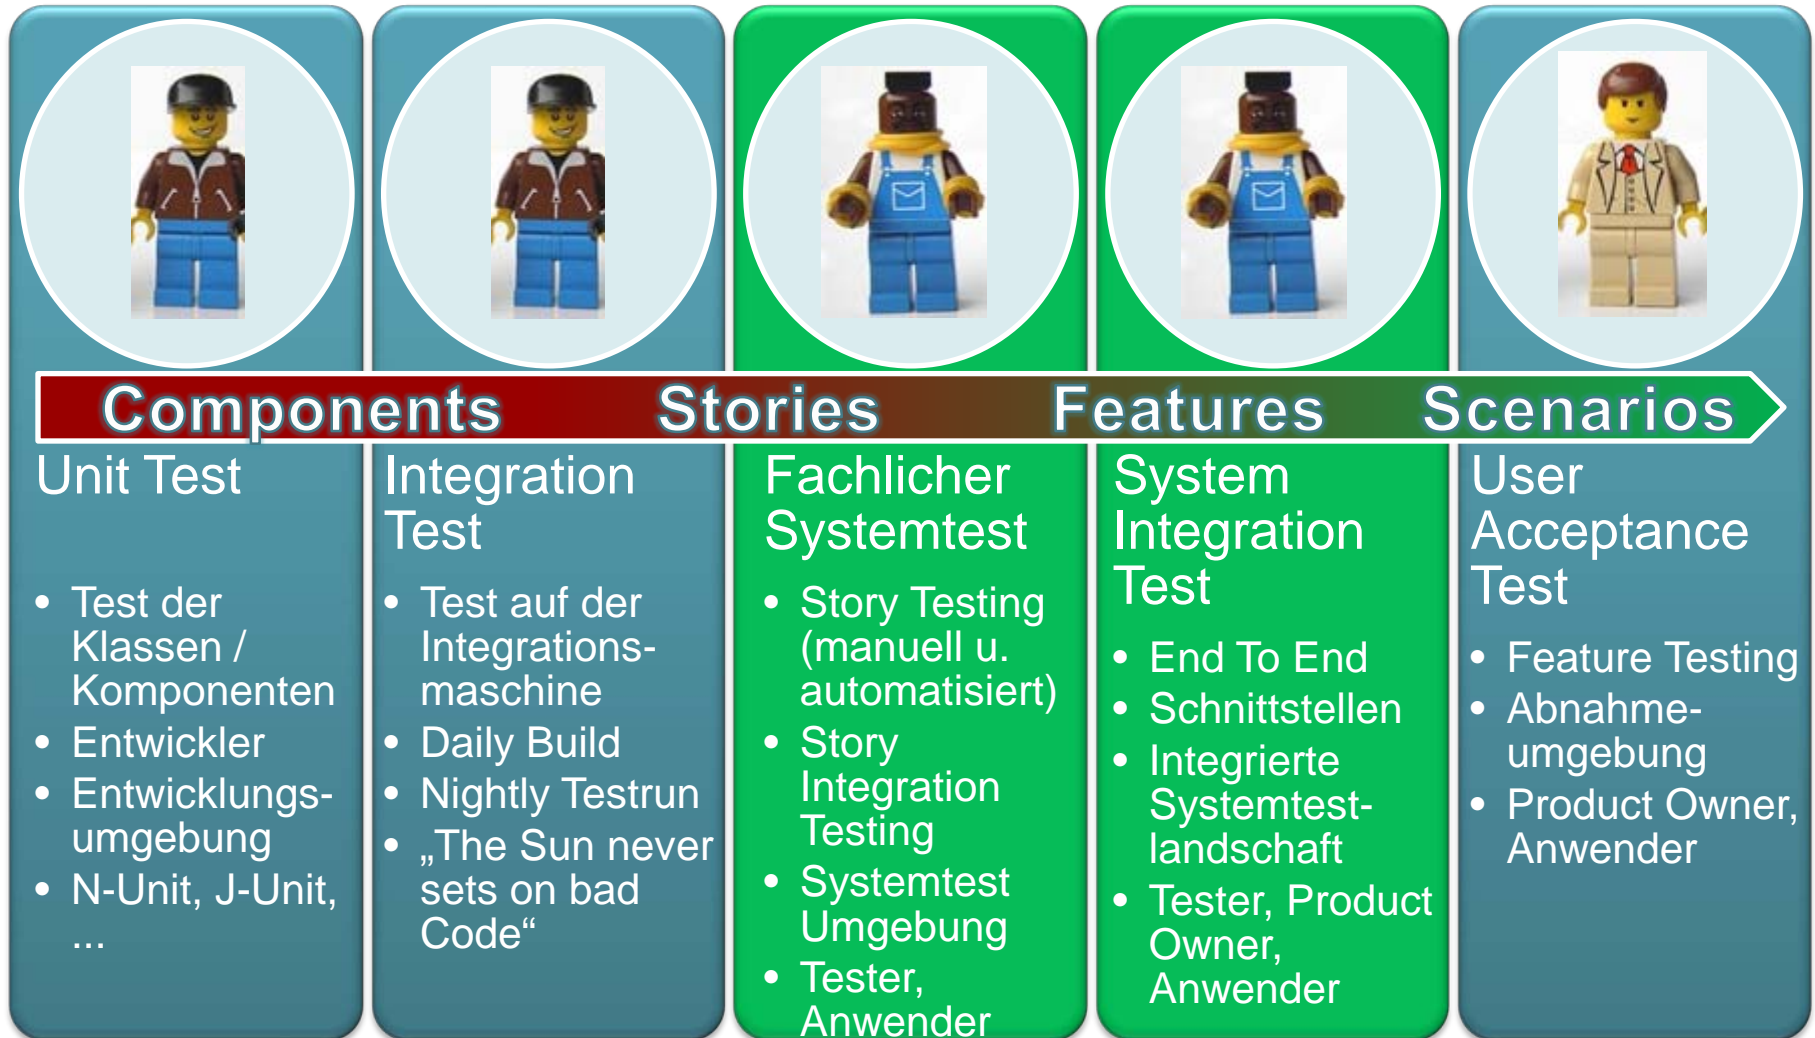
Components Stories Features Scenarios

Unit Test

- Test der Klassen / Komponenten
- Entwickler
- Entwicklungsumgebung
- N-Unit, J-Unit, ...

Integration Test

- Test auf der Integrationsmaschine
- Daily Build
- Nightly Testrun
- „The Sun never sets on bad Code“

Fachlicher Systemtest

- Story Testing (manuell u. automatisiert)
- Story Integration Testing
- Systemtest Umgebung
- Tester, Anwender

System Integration Test

- End To End
- Schnittstellen
- Integrierte Systemtestlandschaft
- Tester, Product Owner, Anwender

User Acceptance Test

- Feature Testing
- Abnahmeumgebung
- Product Owner, Anwender